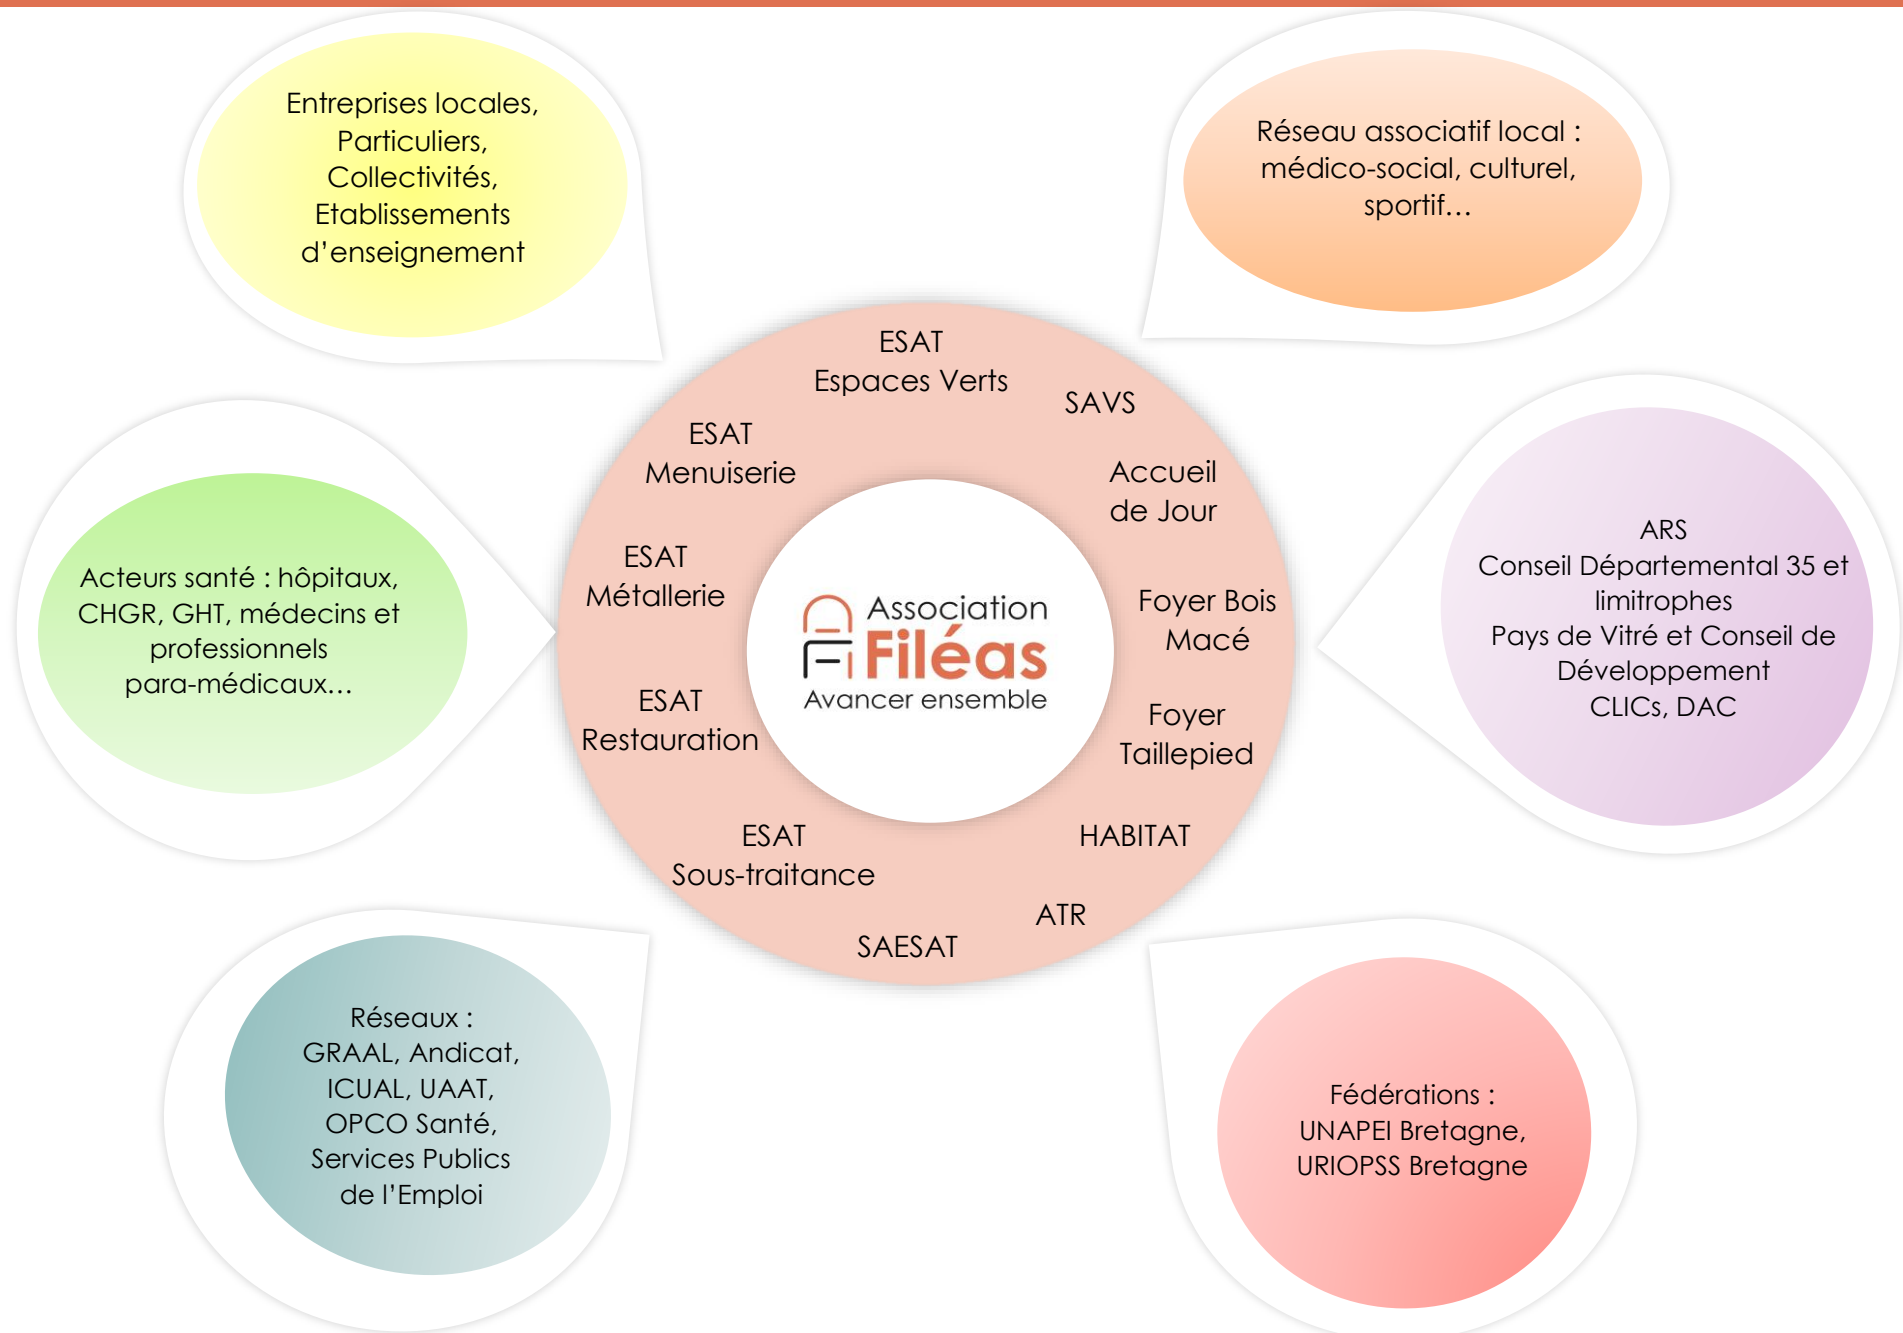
Entreprises locales, Particuliers, Collectivités, Etablissements d'enseignement

Réseau associatif local : médico-social, culturel, sportif…

ESAT
Espaces Verts

SAVS

ESAT
Menuiserie

Accueil
de Jour

ESAT
Métallerie

Association
Filéas
Avancer ensemble

Foyer Bois
Macé

ESAT
Restauration

Foyer
Taillepied

ESAT
Sous-traitance

HABITAT

ATR

SAESAT

Acteurs santé : hôpitaux, CHGR, GHT, médecins et professionnels para-médicaux…

ARS
Conseil Départemental 35 et limitrophes
Pays de Vitré et Conseil de Développement
CLICs, DAC

Réseaux :
GRAAL, Andicat, ICUAL, UAAT, OPCO Santé, Services Publics de l'Emploi

Fédérations :
UNAPEI Bretagne, URIOPSS Bretagne